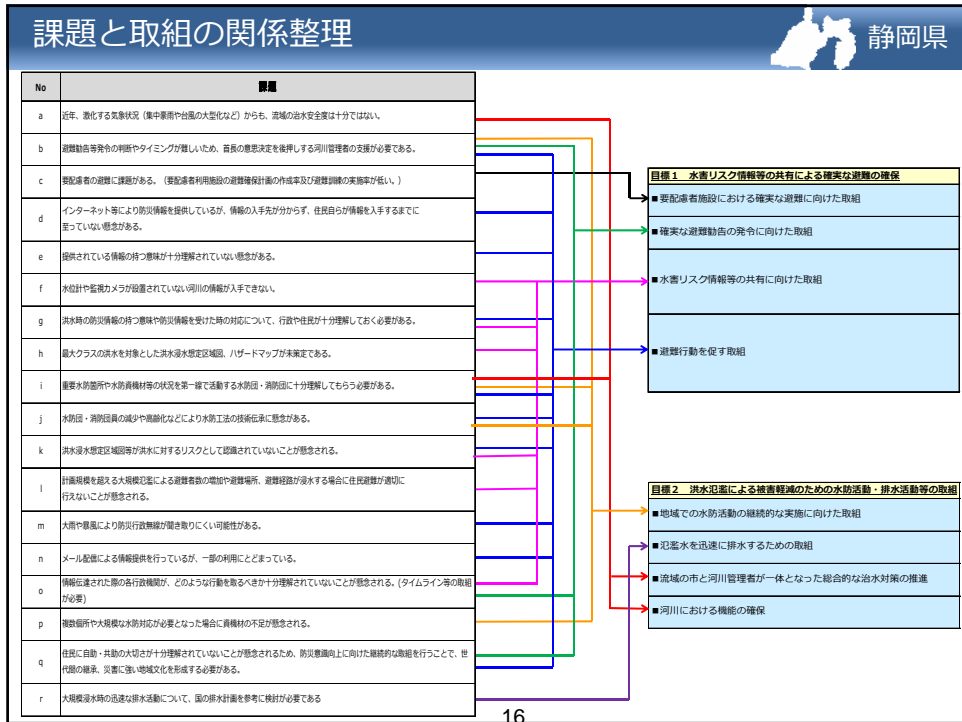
課題と取組の関係整理

静岡県

| No | 課題 |
|---|---|
| a | 近年、激化する気象状況（集中豪雨や台風の大型化など）からも、流域の治水安全度は十分ではない。 |
| b | 避難勧告等発令の判断やタイミングが難しいため、首長の意思決定を後押しする河川管理者の支援が必要である。 |
| c | 要配慮者の避難に課題がある。（要配慮者利用施設の避難確保計画の作成率及び避難訓練の実施率が低い。） |
| d | インターネット等により防災情報を提供しているが、情報の入手先が分からず、住民自らが情報を入手するまでに至っていない懸念がある。 |
| e | 提供されている情報の持つ意味が十分理解されていない懸念がある。 |
| f | 水位計や監視カメラが設置されていない河川の情報が入手できない。 |
| g | 洪水時の防災情報の持つ意味や防災情報を受けた時の対応について、行政や住民が十分理解しておく必要がある。 |
| h | 最大クラスの洪水を対象とした洪水浸水想定区域図、ハザードマップが未策定である。 |
| i | 重要水防箇所や水防資機材等の状況を第一線で活動する水防団・消防団に十分理解してもらう必要がある。 |
| j | 水防団・消防団員の減少や高齢化などにより水防工法の技術伝承に懸念がある。 |
| k | 洪水浸水想定区域図等が洪水に対するリスクとして認識されていないことが懸念される。 |
| l | 計画規模を超える大規模氾濫による避難者数の増加や避難場所、避難経路が浸水する場合に住民避難が適切に行えないことが懸念される。 |
| m | 大雨や暴風により防災行政無線が聞き取りにくい可能性がある。 |
| n | メール配信による情報提供を行っているが、一部の利用にとどまっている。 |
| o | 情報伝達された際の各行政機関が、どのような行動を取るべきか十分理解されていないことが懸念される。（タイムライン等の取組が必要） |
| p | 複数個所や大規模な水防対応が必要となった場合に資機材の不足が懸念される。 |
| q | 住民に自助・共助の大切さが十分理解されていないことが懸念されるため、防災意識向上に向けた継続的な取組を行うことで、世代間の継承、災害に強い地域文化を形成する必要がある。 |
| r | 大規模浸水時の迅速な排水活動について、国の排水計画を参考に検討が必要である |

目標１　水害リスク情報等の共有による確実な避難の確保
■要配慮者施設における確実な避難に向けた取組
■確実な避難勧告の発令に向けた取組
■水害リスク情報等の共有に向けた取組
■避難行動を促す取組

目標２　洪水氾濫による被害軽減のための水防活動・排水活動等の取組
■地域での水防活動の継続的な実施に向けた取組
■氾濫水を迅速に排水するための取組
■流域の市と河川管理者が一体となった総合的な治水対策の推進
■河川における機能の確保

16